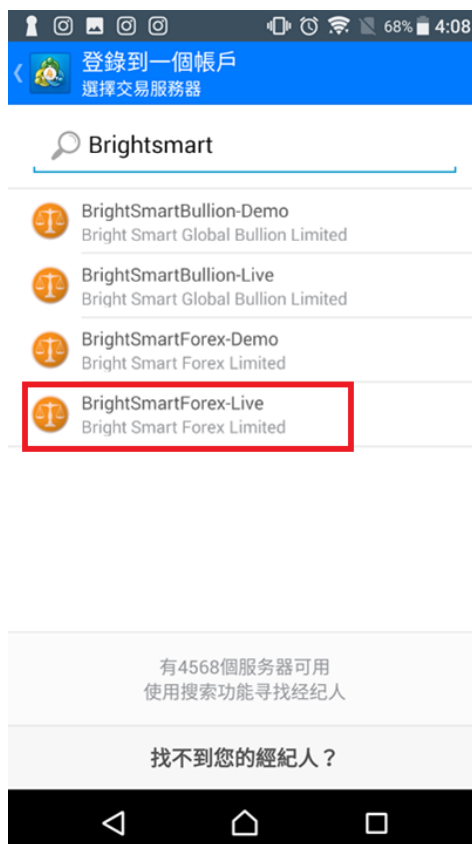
68% 4:08

登錄到一個帳戶
選擇交易服務器

Brightsmart

BrightSmartBullion-Demo
Bright Smart Global Bullion Limited

BrightSmartBullion-Live
Bright Smart Global Bullion Limited

BrightSmartForex-Demo
Bright Smart Forex Limited

BrightSmartForex-Live
Bright Smart Forex Limited

有4568個服务器可用
使用搜索功能寻找经纪人

找不到您的經紀人？